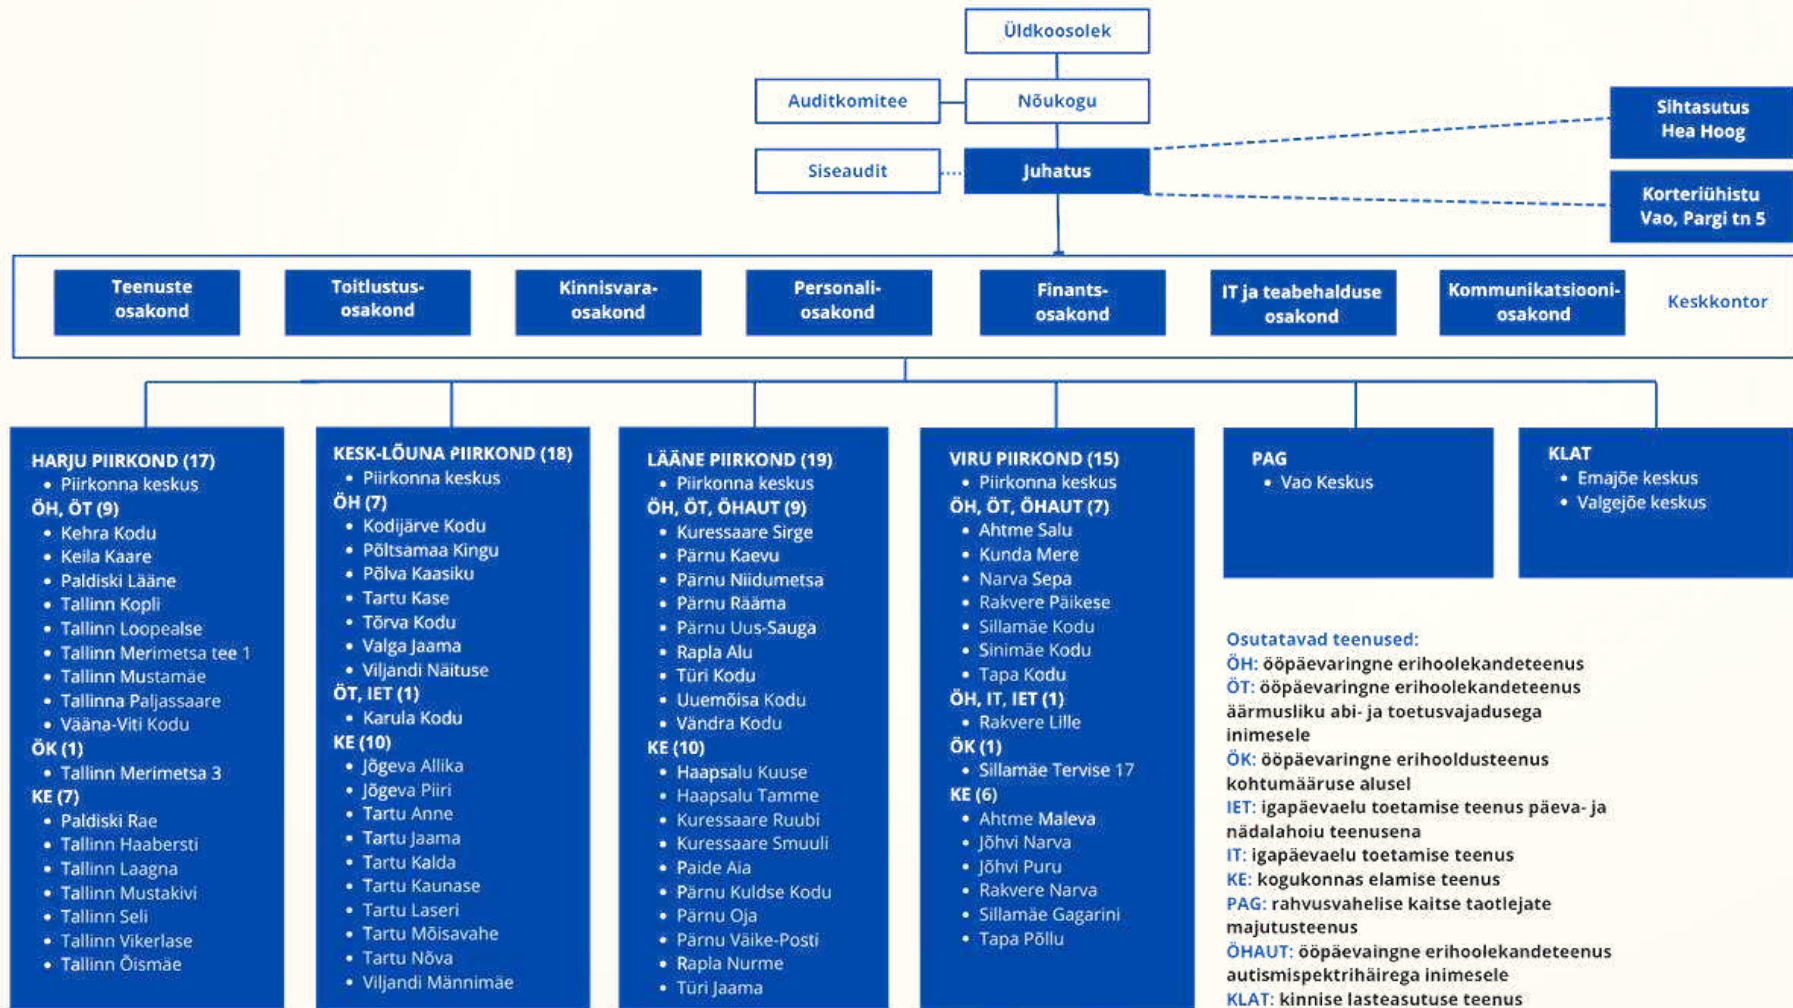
Üldkoosolek

Auditkomitee

Nõukogu

Siseaudit

Juhatus

Sihtasutus Hea Hoog

Korteriühistu Vao, Pargi tn 5

Teenuste osakond

Toitlustus-osakond

Kinnisvara-osakond

Personali-osakond

Finants-osakond

IT ja teabehalduse osakond

Kommunikatsiooni-osakond

Keskkontor

HARJU PIIRKOND (17)
• Piirkonna keskus
ÖH, ÖT (9)
• Kehra Kodu
• Keila Kaare
• Paldiski Lääne
• Tallinn Kopli
• Tallinn Loopealse
• Tallinn Merimetsa tee 1
• Tallinn Mustamäe
• Tallinna Paljassaare
• Vääna-Viti Kodu
ÖK (1)
• Tallinn Merimetsa 3
KE (7)
• Paldiski Rae
• Tallinn Haabersti
• Tallinn Laagna
• Tallinn Mustakivi
• Tallinn Seli
• Tallinn Vikerlase
• Tallinn Õismäe

KESK-LÕUNA PIIRKOND (18)
• Piirkonna keskus
ÖH (7)
• Kodijärve Kodu
• Põltsamaa Kingu
• Põlva Kaasiku
• Tartu Kase
• Tõrva Kodu
• Valga Jaama
• Viljandi Näituse
ÖT, IET (1)
• Karula Kodu
KE (10)
• Jõgeva Allika
• Jõgeva Piiri
• Tartu Anne
• Tartu Jaama
• Tartu Kalda
• Tartu Kaunase
• Tartu Laseri
• Tartu Mõisavahe
• Tartu Nõva
• Viljandi Männimäe

LÄÄNE PIIRKOND (19)
• Piirkonna keskus
ÖH, ÖT, ÖHAUT (9)
• Kuressaare Sirge
• Pärnu Kaevu
• Pärnu Niidumetsa
• Pärnu Rääma
• Pärnu Uus-Sauga
• Rapla Alu
• Türi Kodu
• Uuemõisa Kodu
• Vändra Kodu
KE (10)
• Haapsalu Kuuse
• Haapsalu Tamme
• Kuressaare Ruubi
• Kuressaare Smuuli
• Paide Aia
• Pärnu Kuldse Kodu
• Pärnu Oja
• Pärnu Väike-Posti
• Rapla Nurme
• Türi Jaama

VIRU PIIRKOND (15)
• Piirkonna keskus
ÖH, ÖT, ÖHAUT (7)
• Ahtme Salu
• Kunda Mere
• Narva Sepa
• Rakvere Päikese
• Sillamäe Kodu
• Sinimäe Kodu
• Tapa Kodu
ÖH, IT, IET (1)
• Rakvere Lille
ÖK (1)
• Sillamäe Tervise 17
KE (6)
• Ahtme Maleva
• Jõhvi Narva
• Jõhvi Puru
• Rakvere Narva
• Sillamäe Gagarini
• Tapa Põllu

PAG
• Vao Keskus

KLAT
• Emajõe keskus
• Valgejõe keskus

Osutatavad teenused:
ÖH: ööpäevaringne erihoolekandeteenus
ÖT: ööpäevaringne erihoolekandeteenus äärmusliku abi- ja toetusvajadusega inimesele
ÖK: ööpäevaringne erihooldusteenus kohtumääruse alusel
IET: igapäevaelu toetamise teenus päeva- ja nädalahoiu teenusena
IT: igapäevaelu toetamise teenus
KE: kogukonnas elamise teenus
PAG: rahvusvahelise kaitse taotlejate majutusteenus
ÖHAUT: ööpäevaingne erihoolekandeteenus autismispektrihäirega inimesele
KLAT: kinnise lasteasutuse teenus